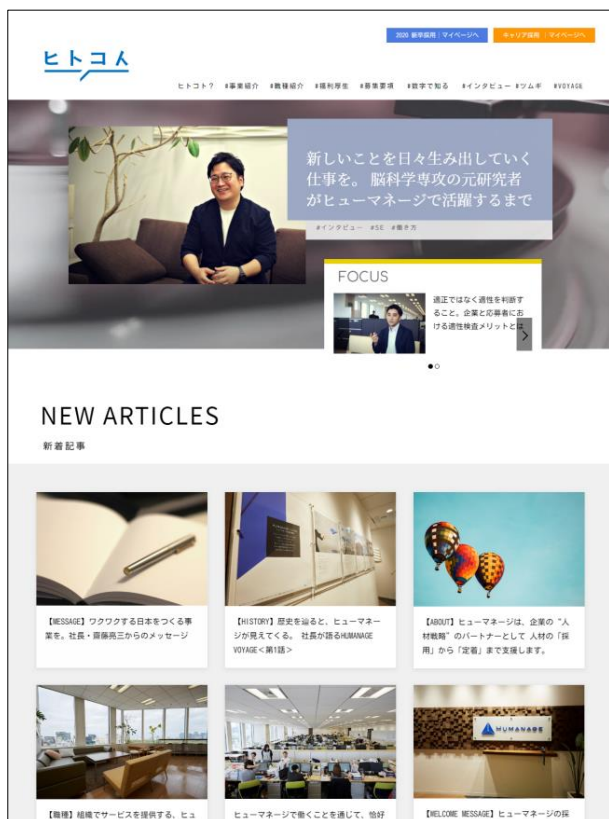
2020 新卒採用｜マイページへ　キャリア採用｜マイページへ

ヒトコト

ヒトコト？　#事業紹介　#職種紹介　#福利厚生　#募集要項　#数字で知る　#インタビュー　#ツムギ　#VOYAGE

新しいことを日々生み出していく仕事を。脳科学専攻の元研究者がヒューマネージで活躍するまで

#インタビュー　#SE　#働き方

FOCUS

適正ではなく適性を判断すること。企業と応募者における適性検査メリットとは

NEW ARTICLES

新着記事

【MESSAGE】ワクワクする日本をつくる事業を。社長・齋藤亮三からのメッセージ

【HISTORY】歴史を辿ると、ヒューマネージが見えてくる。 社長が語るHUMANAGE VOYAGE＜第1話＞

【ABOUT】ヒューマネージは、企業の "人材戦略" のパートナーとして 人材の「採用」から「定着」まで支援します。

HUMANAGE

【職種】組織でサービスを提供する、ヒュ

ヒューマネージで働くことを通じて、恰好

【WELCOME MESSAGE】ヒューマネージの採